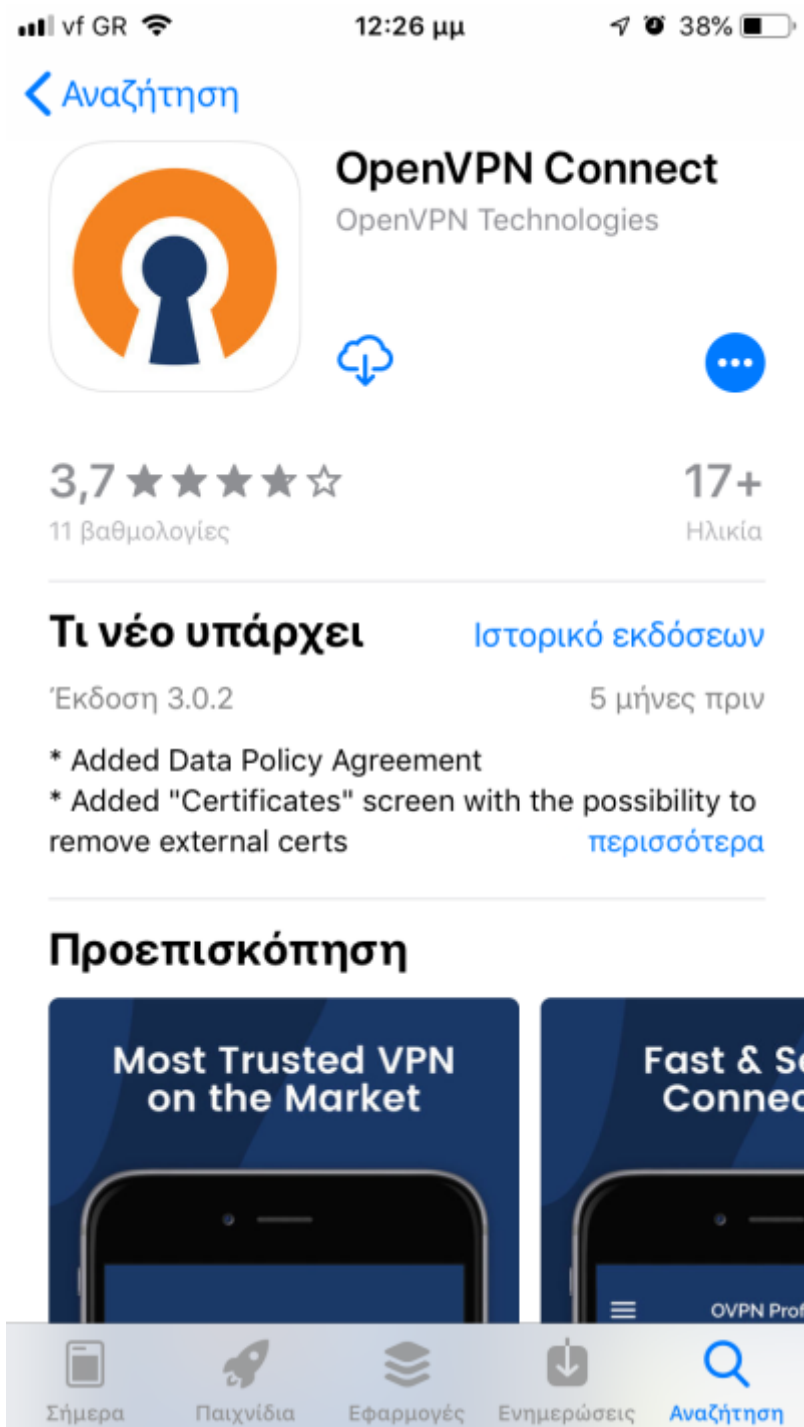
vf GR 12:26 μμ 38%

Αναζήτηση

OpenVPN Connect
OpenVPN Technologies

3,7
11 βαθμολογίες

17+
Ηλικία

Τι νέο υπάρχει
Ιστορικό εκδόσεων

Έκδοση 3.0.2
5 μήνες πριν

* Added Data Policy Agreement
* Added "Certificates" screen with the possibility to remove external certs
περισσότερα

Προεπισκόπηση

Most Trusted VPN on the Market

Fast & S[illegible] Connec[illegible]

OVPN Prof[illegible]

Σήμερα
Παιχνίδια
Εφαρμογές
Ενημερώσεις
Αναζήτηση